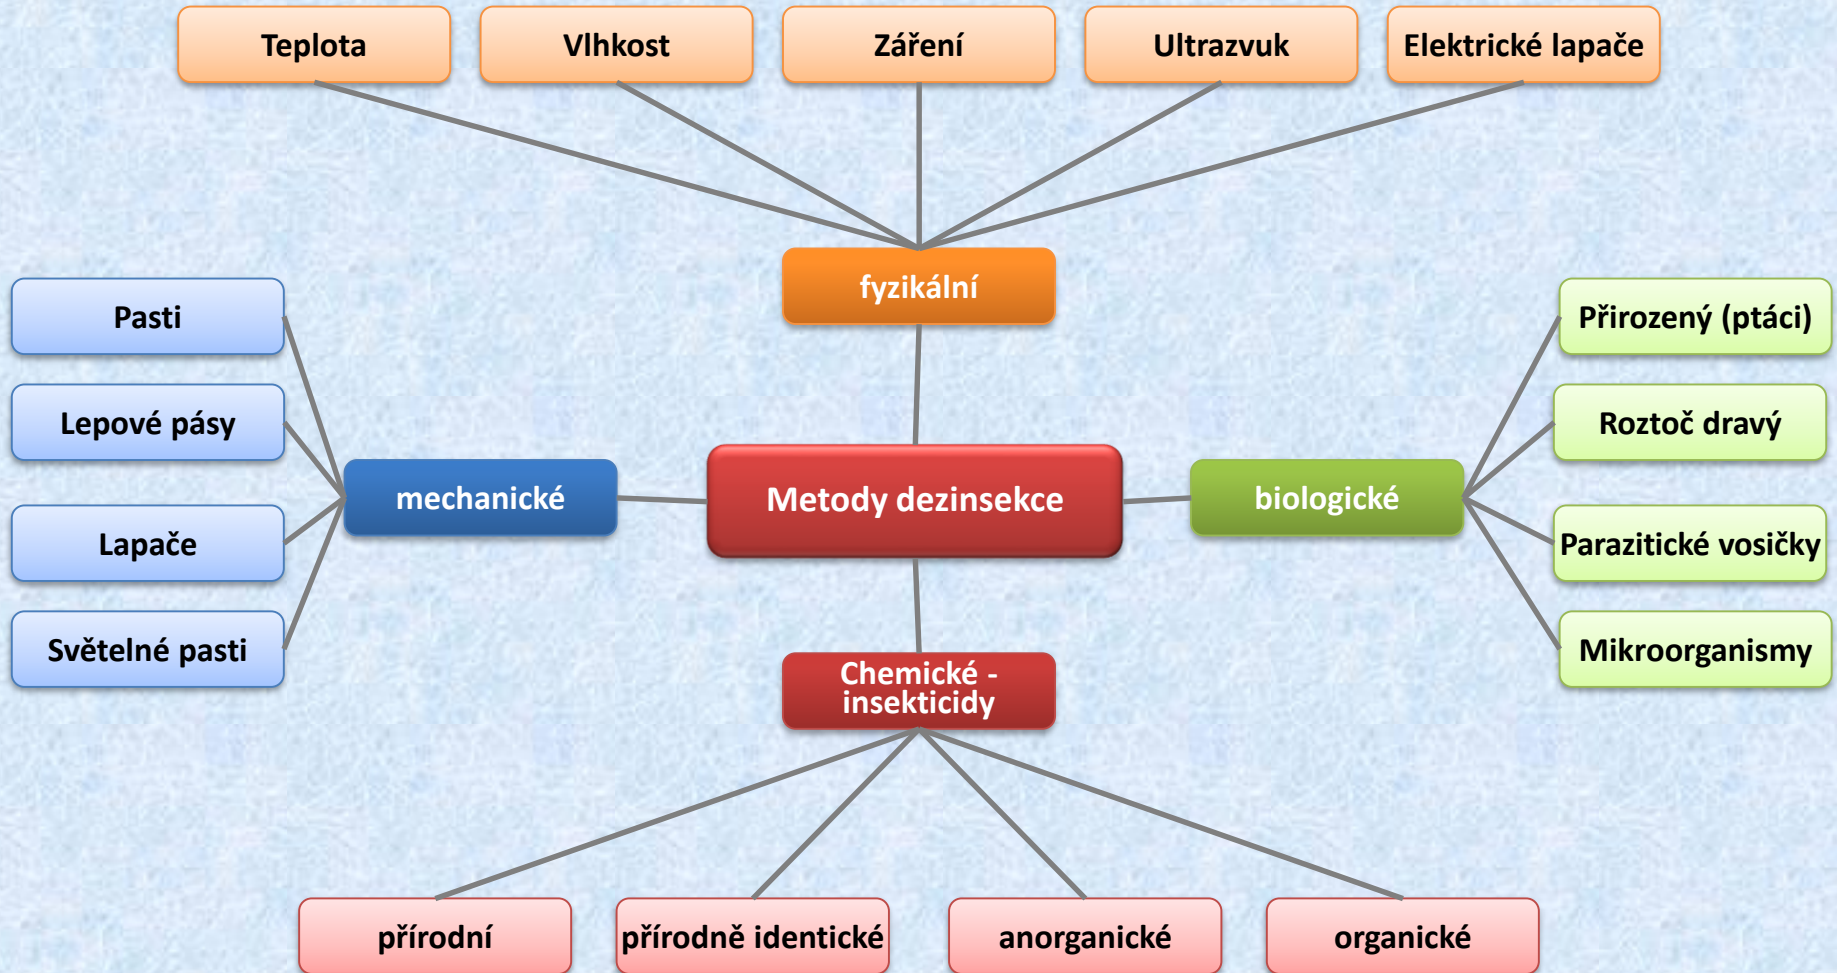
Teplota

Vlhkost

Záření

Ultrazvuk

Elektrické lapače

fyzikální

Pasti

Lepové pásy

Lapače

Světelné pasti

mechanické

Metody dezinsekce

biologické

Přirozený (ptáci)

Roztoč dravý

Parazitické vosičky

Mikroorganismy

Chemické - insekticidy

přírodní

přírodně identické

anorganické

organické